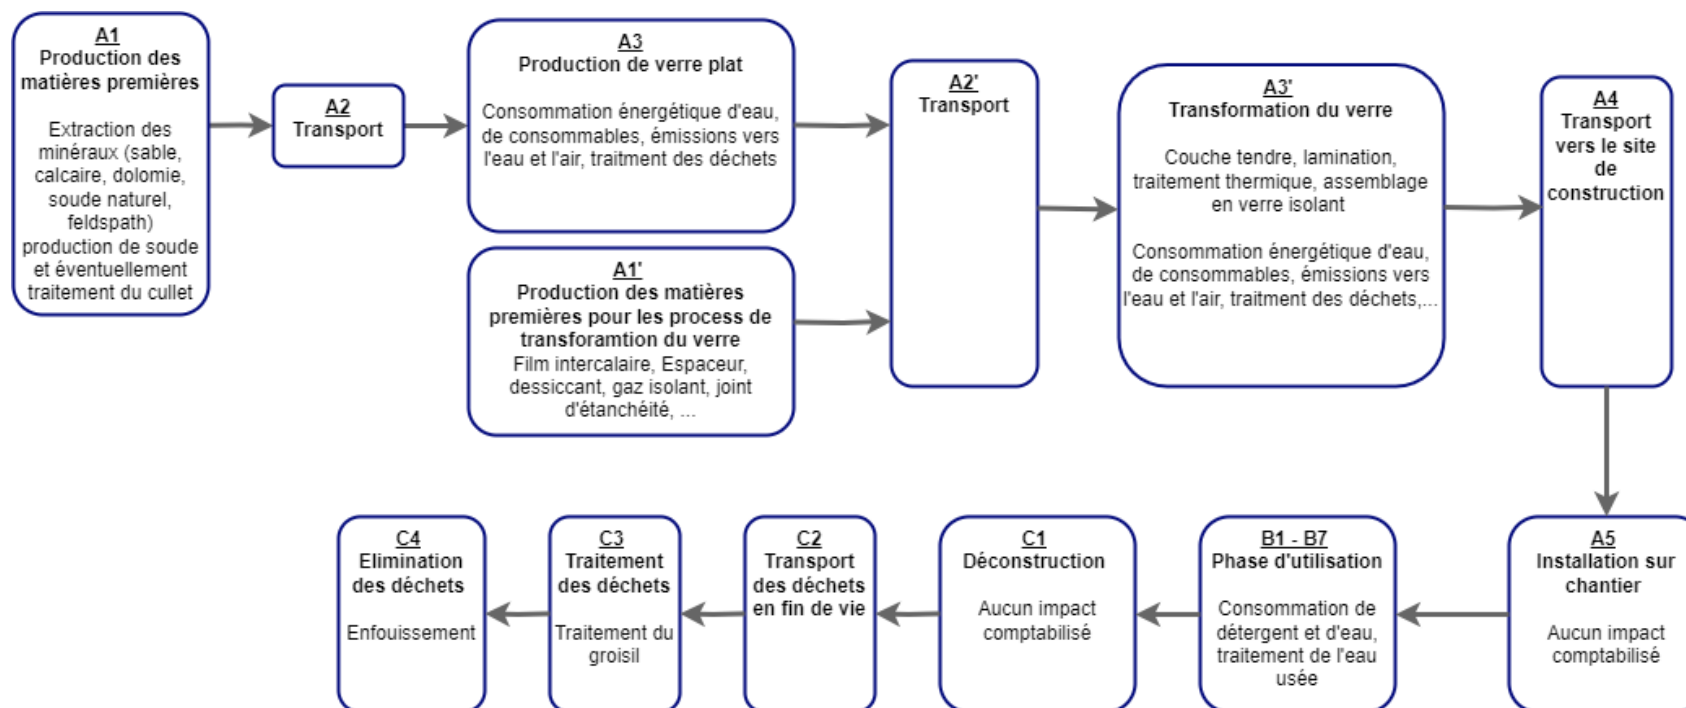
A1
Production des matières premières

Extraction des minéraux (sable, calcaire, dolomie, soude naturel, feldspath) production de soude et éventuellement traitement du cullet

A2
Transport

A3
Production de verre plat

Consommation énergétique d'eau, de consommables, émissions vers l'eau et l'air, traitment des déchets

A1'
Production des matières premières pour les process de transforamtion du verre
Film intercalaire, Espaceur, dessiccant, gaz isolant, joint d'étanchéité, ...

A2'
Transport

A3'
Transformation du verre

Couche tendre, lamination, traitement thermique, assemblage en verre isolant

Consommation énergétique d'eau, de consommables, émissions vers l'eau et l'air, traitment des déchets,...

A4
Transport vers le site de construction

A5
Installation sur chantier

Aucun impact comptabilisé

B1 - B7
Phase d'utilisation

Consommation de détergent et d'eau, traitement de l'eau usée

C1
Déconstruction

Aucun impact comptabilisé

C2
Transport des déchets en fin de vie

C3
Traitement des déchets

Traitement du groisil

C4
Elimination des déchets

Enfouissement